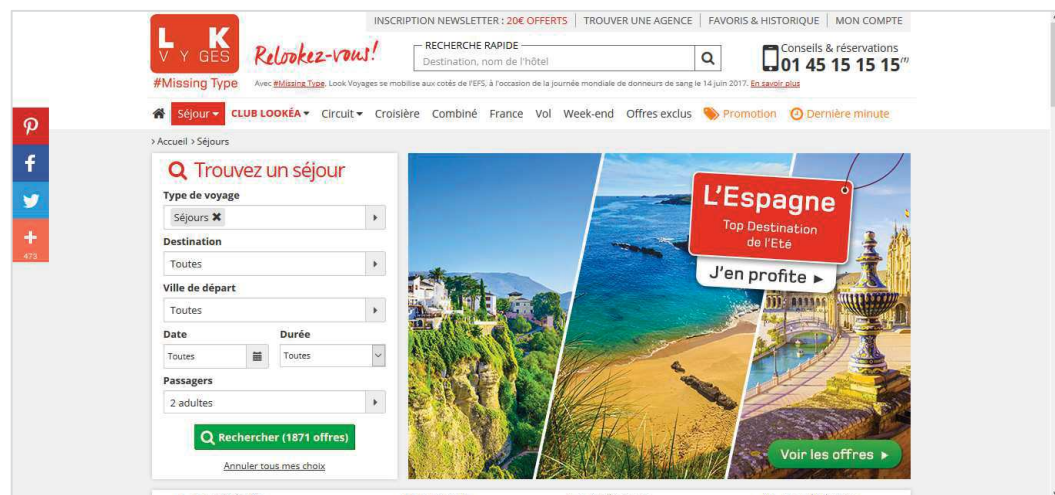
INSCRIPTION NEWSLETTER : 20€ OFFERTS | TROUVER UNE AGENCE | FAVORIS & HISTORIQUE | MON COMPTE

L K
V Y GES
#Missing Type

Relookez-vous!

RECHERCHE RAPIDE
Destination, nom de l'hôtel

Conseils & réservations
01 45 15 15 15$^{(*)}$

Avec #Missing Type, Look Voyages se mobilise aux côtés de l'EFS, à l'occasion de la journée mondiale de donneurs de sang le 14 juin 2017. En savoir plus

Séjour ▾ CLUB LOOKÉA ▾ Circuit ▾ Croisière Combiné France Vol Week-end Offres exclus Promotion Dernière minute

473

› Accueil › Séjours

Trouvez un séjour
Type de voyage
Séjours ✖
Destination
Toutes
Ville de départ
Toutes
Date
Toutes
Durée
Toutes
Passagers
2 adultes
Rechercher (1871 offres)
Annuler tous mes choix

L'Espagne
Top Destination de l'Eté
J'en profite ▸

Voir les offres ▸